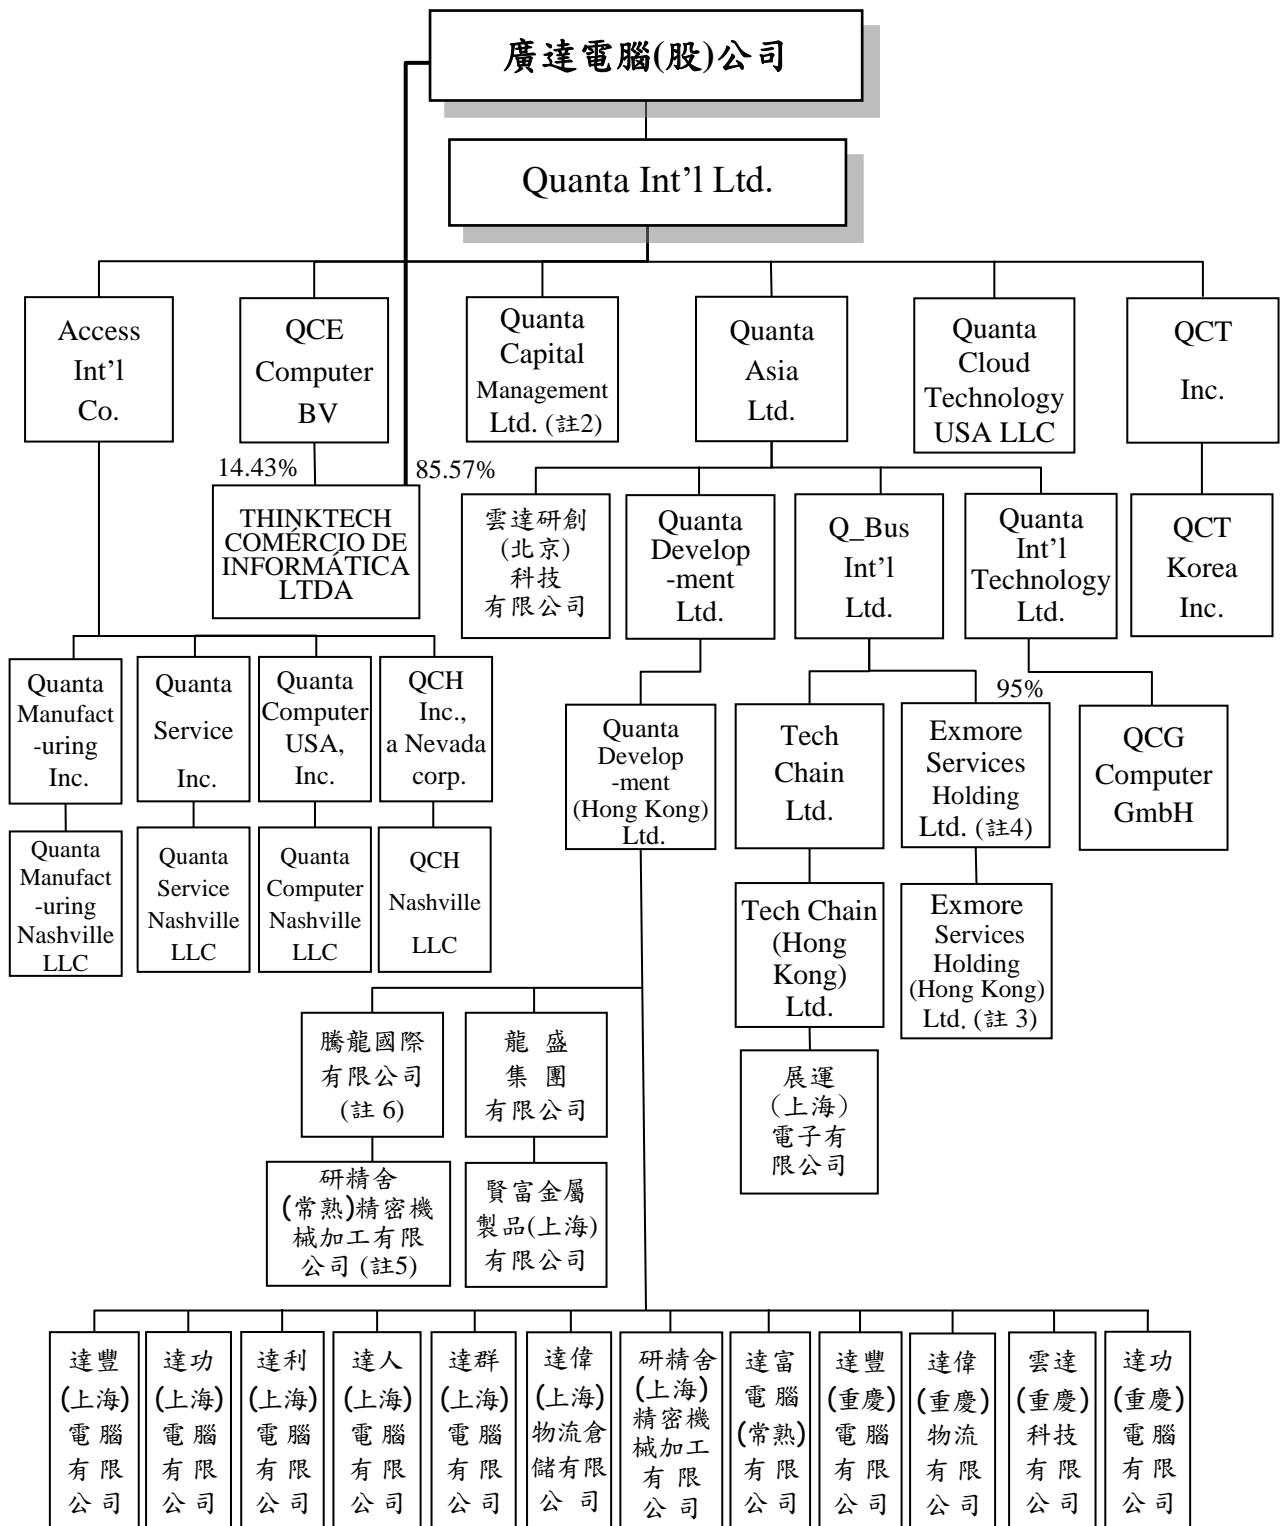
廣達電腦(股)公司

Quanta Int'l Ltd.

Access Int'l Co.

QCE Computer BV

Quanta Capital Management Ltd. (註2)

Quanta Asia Ltd.

Quanta Cloud Technology USA LLC

QCT Inc.

14.43%

85.57%

THINKTECH COMÉRCIO DE INFORMÁTICA LTDA

雲達研創(北京)科技有限公司

Quanta Develop-ment Ltd.

Q_Bus Int'l Ltd.

Quanta Int'l Technology Ltd.

QCT Korea Inc.

Quanta Manufact-uring Inc.

Quanta Service Inc.

Quanta Computer USA, Inc.

QCH Inc., a Nevada corp.

Quanta Develop-ment (Hong Kong) Ltd.

Tech Chain Ltd.

Exmore Services Holding Ltd. (註4)

95%

QCG Computer GmbH

Quanta Manufact-uring Nashville LLC

Quanta Service Nashville LLC

Quanta Computer Nashville LLC

QCH Nashville LLC

Tech Chain (Hong Kong) Ltd.

Exmore Services Holding (Hong Kong) Ltd. (註 3)

騰龍國際有限公司 (註 6)

龍 盛 集 團 有限公司

展運(上海)電子有限公司

研精舍(常熟)精密機械加工有限公司 (註5)

賢富金屬製品(上海)有限公司

達豐(上海)電腦有限公司

達功(上海)電腦有限公司

達利(上海)電腦有限公司

達人(上海)電腦有限公司

達群(上海)電腦有限公司

達偉(上海)物流倉儲有限公司

研精舍(上海)精密機械加工有限公司

達富電腦(常熟)有限公司

達豐(重慶)電腦有限公司

達偉(重慶)物流有限公司

雲達(重慶)科技有限公司

達功(重慶)電腦有限公司